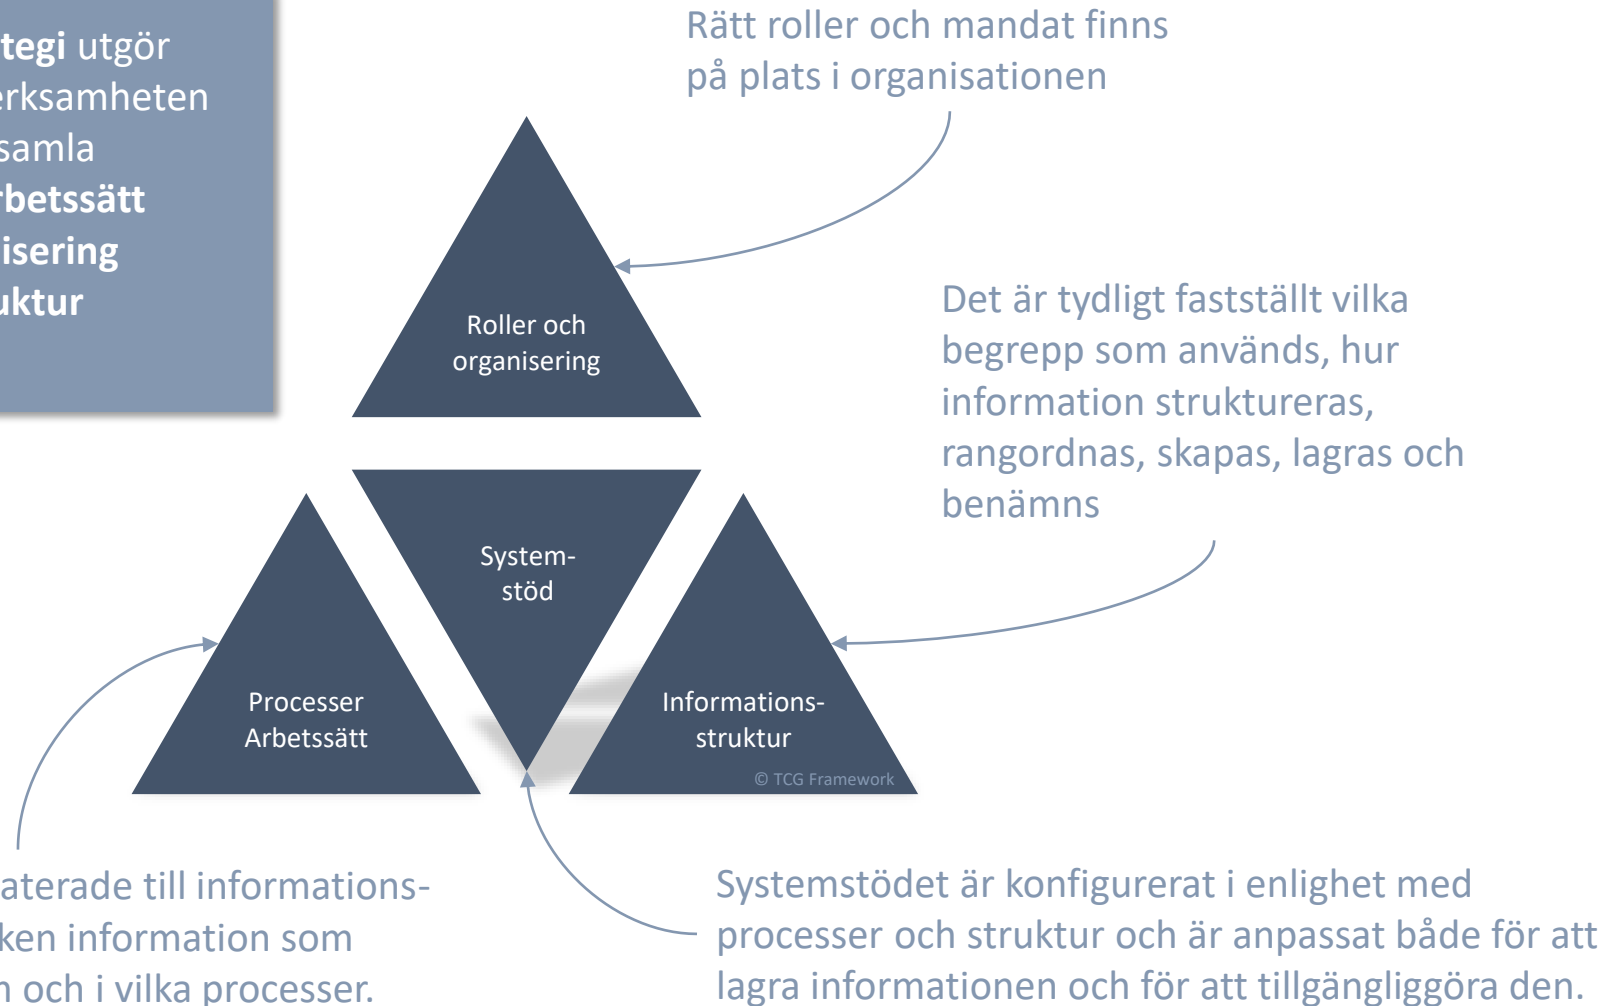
tegi utgör
erksamheten
samla
rbetssätt
isering
uktur

Rätt roller och mandat finns på plats i organisationen

Roller och organisering

Det är tydligt fastställt vilka begrepp som används, hur information struktureras, rangordnas, skapas, lagras och benämns

System-stöd

Processer Arbetssätt

Informations-struktur

© TCG Framework

aterade till informations-
ken information som
n och i vilka processer.

Systemstödet är konfigurerat i enlighet med processer och struktur och är anpassat både för att lagra informationen och för att tillgängliggöra den.